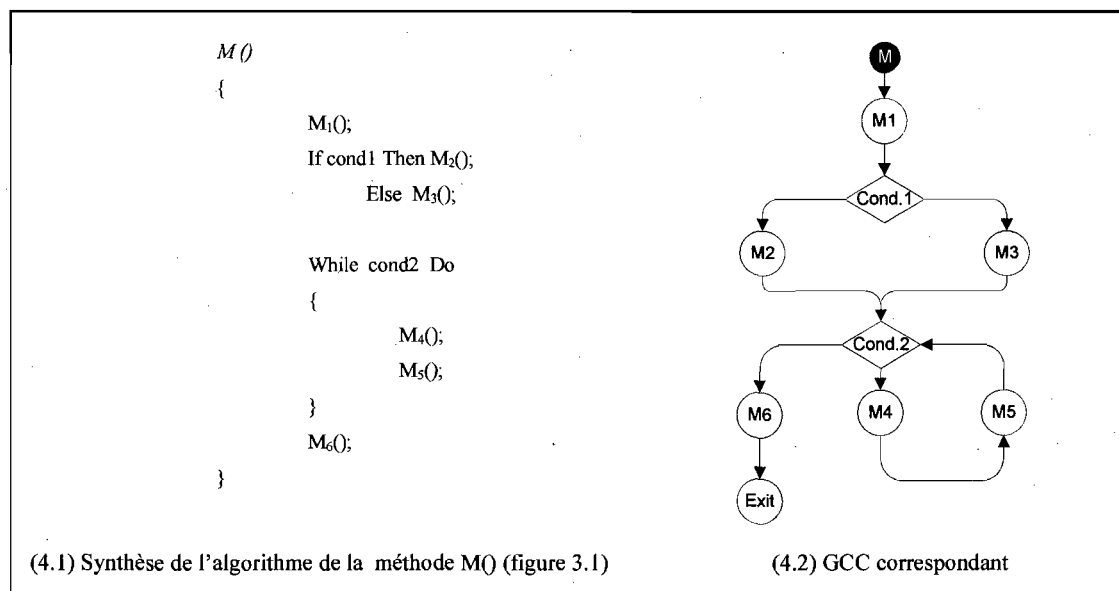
M ()

{

$M_1$();

If cond1 Then $M_2$();

Else $M_3$();

While cond2 Do

{

$M_4$();

$M_5$();

}

$M_6$();

}

M

M1

Cond.1

M2

M3

Cond.2

M6

M4

M5

Exit

(4.1) Synthèse de l'algorithme de la méthode M() (figure 3.1)

(4.2) GCC correspondant